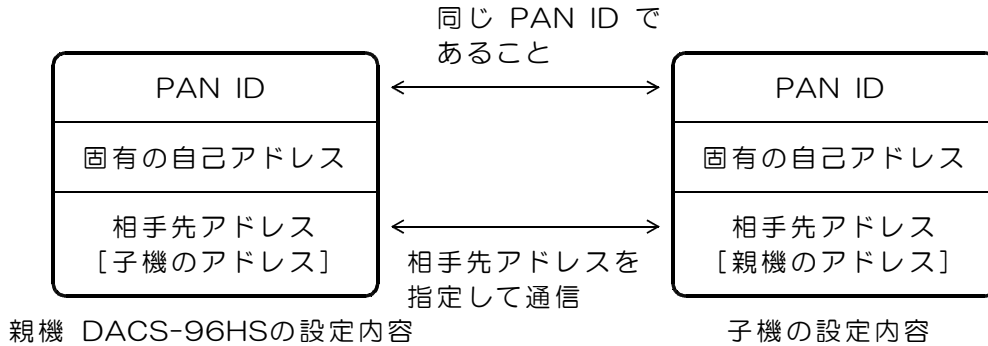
同じ PAN ID であること

PAN ID

固有の自己アドレス

相手先アドレス
[子機のアドレス]

親機 DACS-96HSの設定内容

相手先アドレスを指定して通信

PAN ID

固有の自己アドレス

相手先アドレス
[親機のアドレス]

子機の設定内容